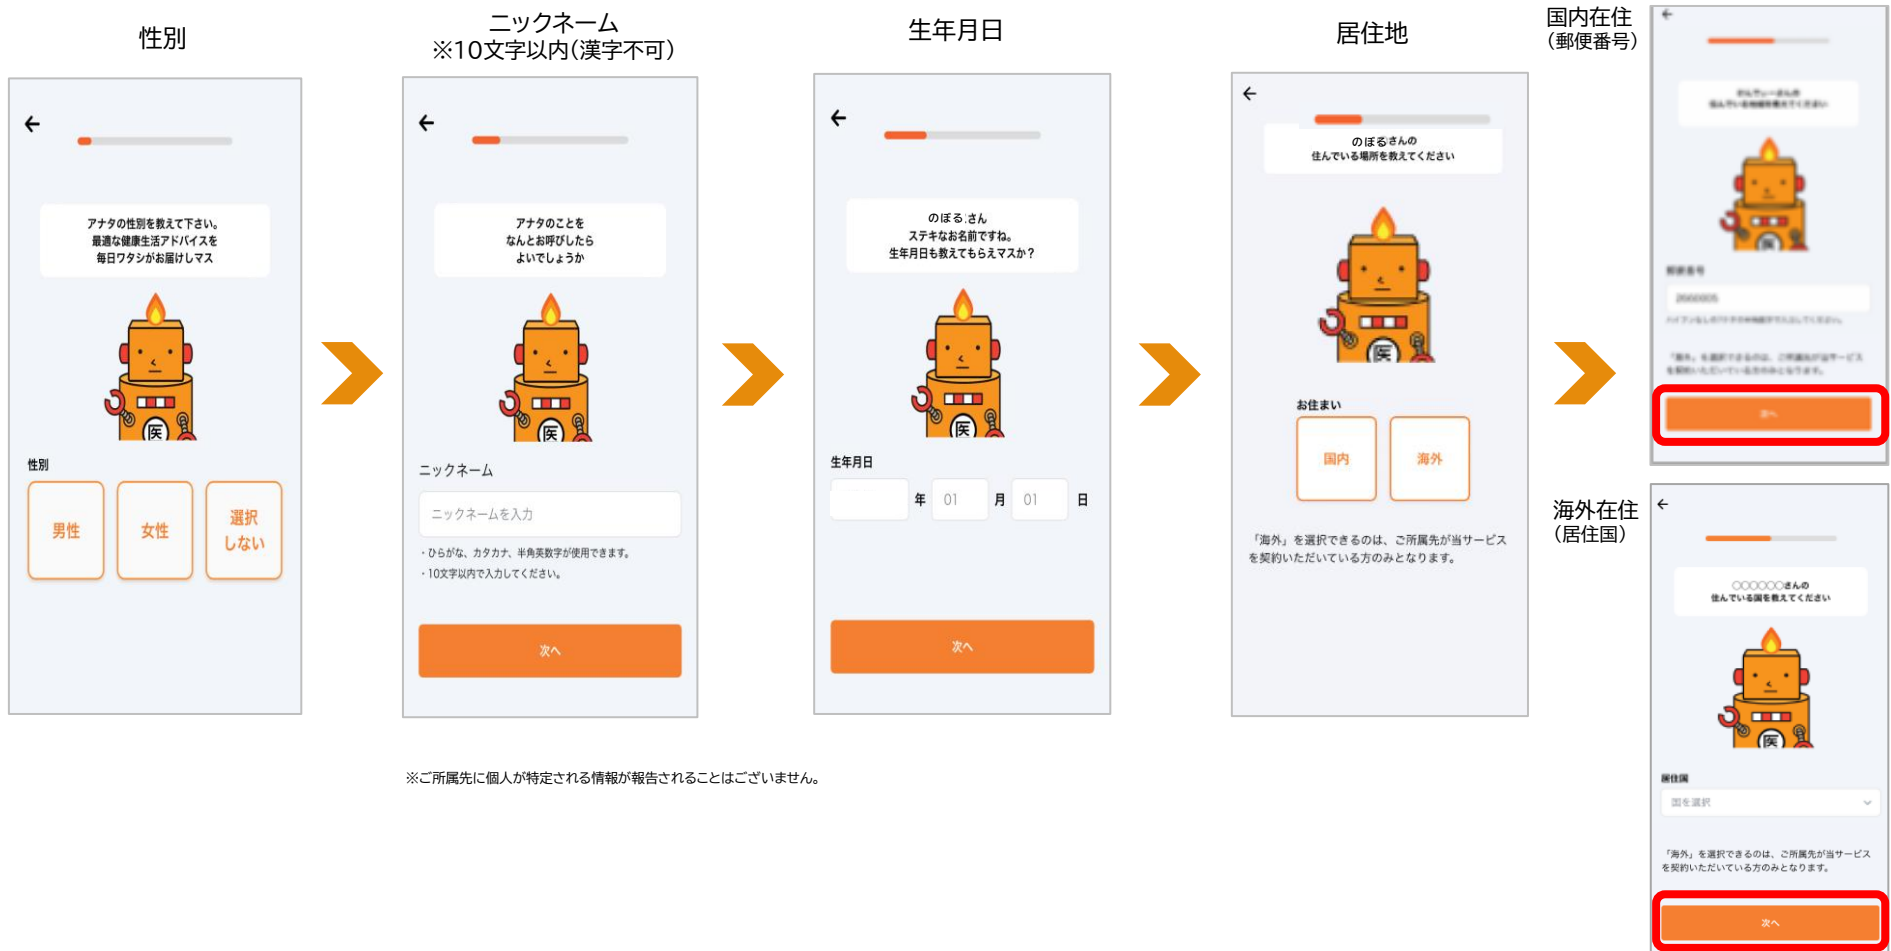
性別

アナタの性別を教えて下さい。
最適な健康生活アドバイスを
毎日ワタシがお届けしマス

医

性別

男性

女性

選択しない

ニックネーム
※10文字以内(漢字不可)

アナタのことを
なんとお呼びしたら
よいでしょうか

医

ニックネーム

ニックネームを入力

・ひらがな、カタカナ、半角英数字が使用できます。
・10文字以内で入力してください。

次へ

生年月日

のぼる:さん
ステキなお名前ですね。
生年月日も教えてもらえマスか?

医

生年月日

年 01 月 01 日

次へ

居住地

のぼるさんの
住んでいる場所を教えてください

医

お住まい

国内

海外

「海外」を選択できるのは、ご所属先が当サービスを契約いただいている方のみとなります。

国内在住
(郵便番号)

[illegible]

医

郵便番号

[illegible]

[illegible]

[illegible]

次へ

海外在住
(居住国)

○○○○○○さんの
住んでいる国を教えてください

医

居住国

国を選択

「海外」を選択できるのは、ご所属先が当サービスを契約いただいている方のみとなります。

次へ

※ご所属先に個人が特定される情報が報告されることはございません。